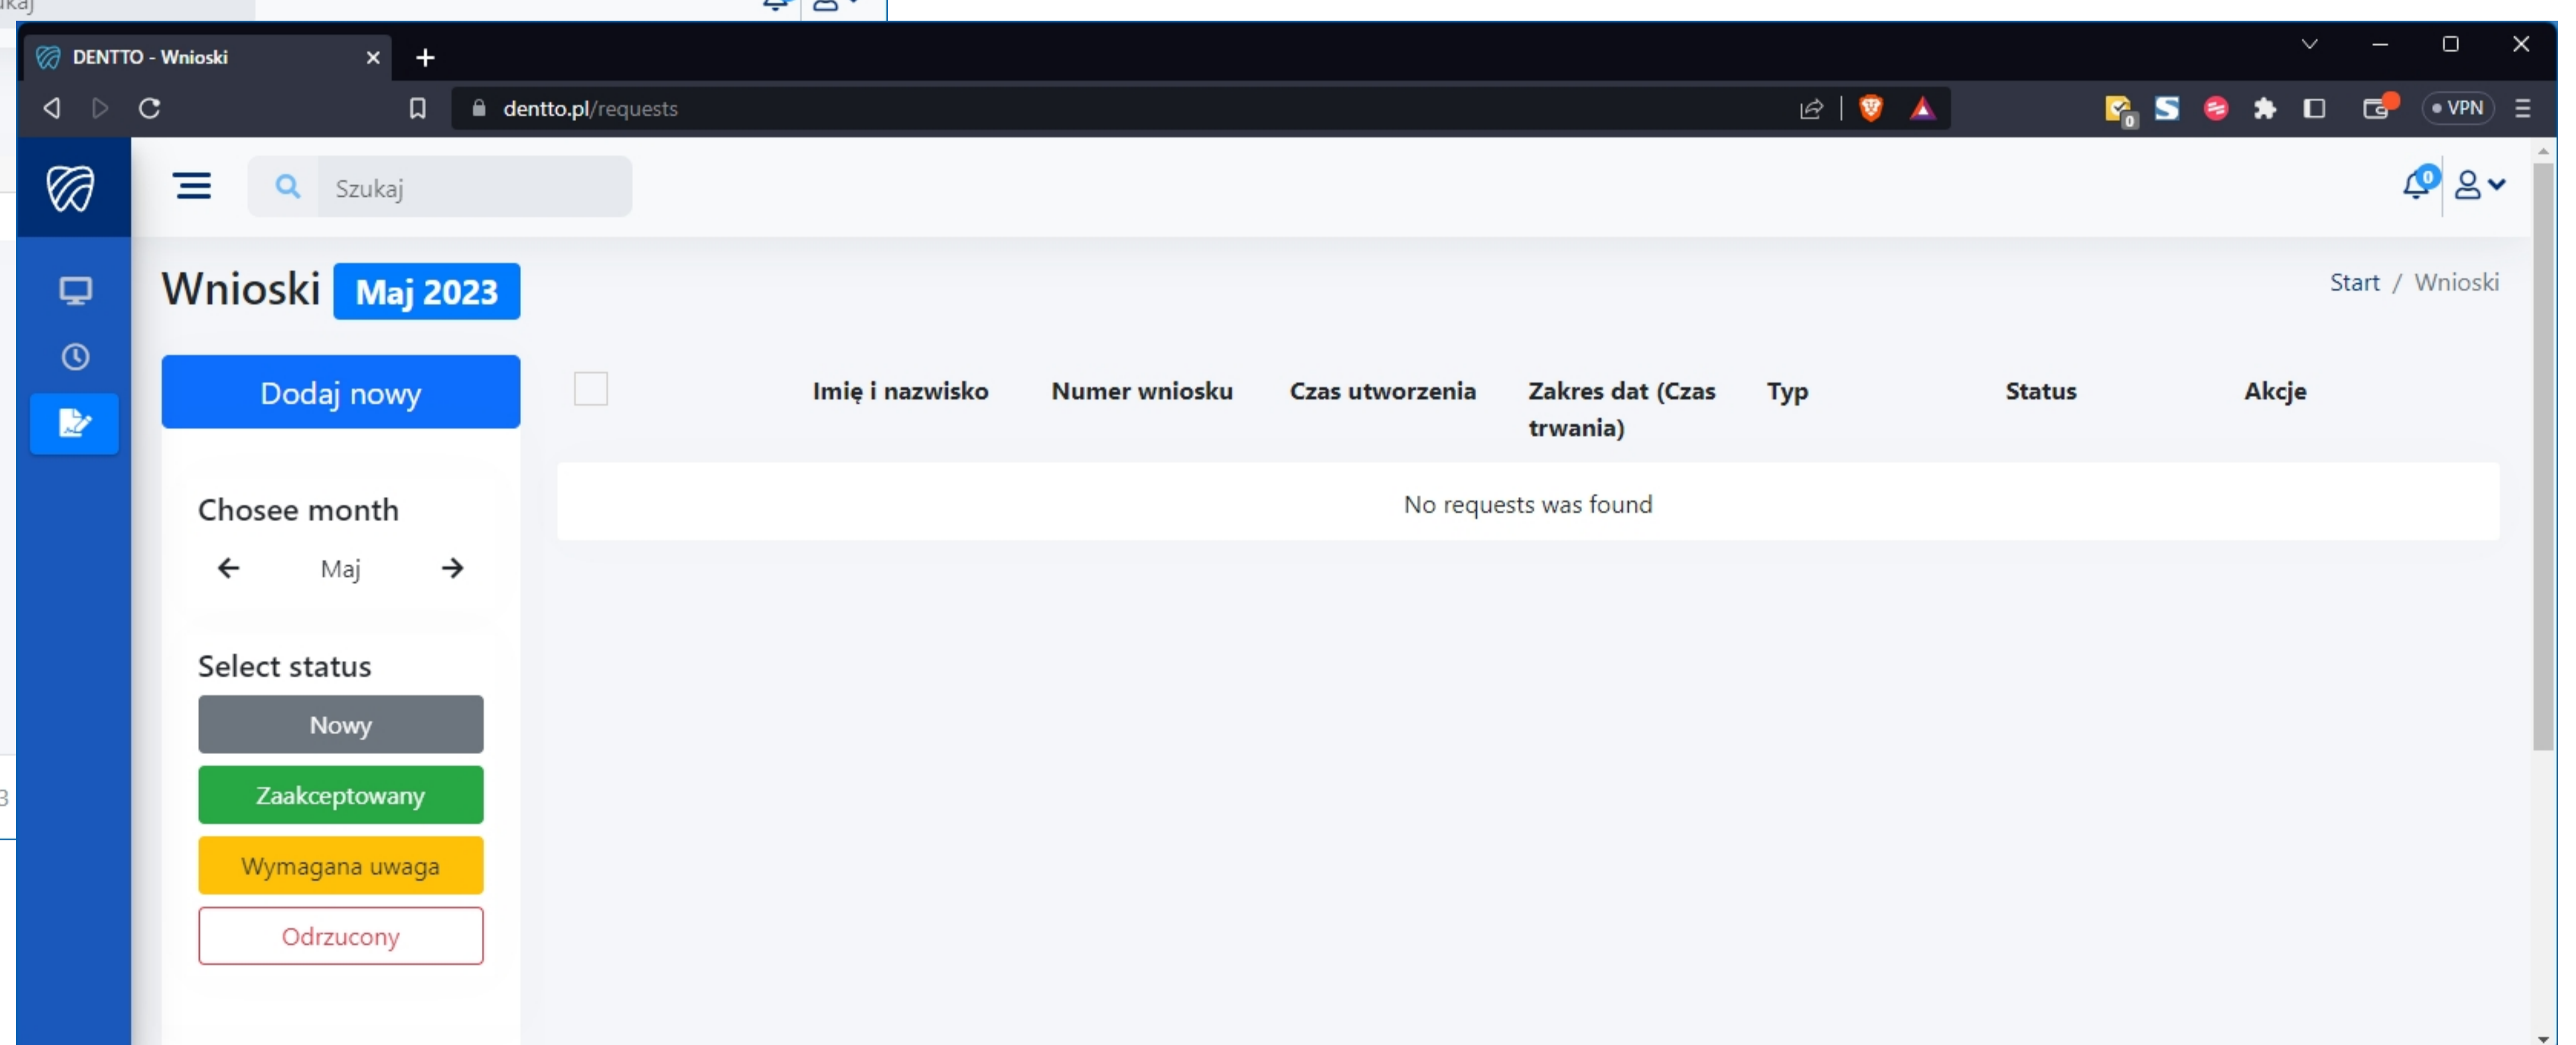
DENTTO - Wnioski

dentto.pl/requests

VPN

Szukaj

0

Wnioski Maj 2023

Start / Wnioski

Dodaj nowy

Chosee month

Maj

Select status

Nowy

Zaakceptowany

Wymagana uwaga

Odrzucony

| | Imię i nazwisko | Numer wniosku | Czas utworzenia | Zakres dat (Czas trwania) | Typ | Status | Akcje |
|---|---|---|---|---|---|---|---|
| No requests was found | | | | | | | |